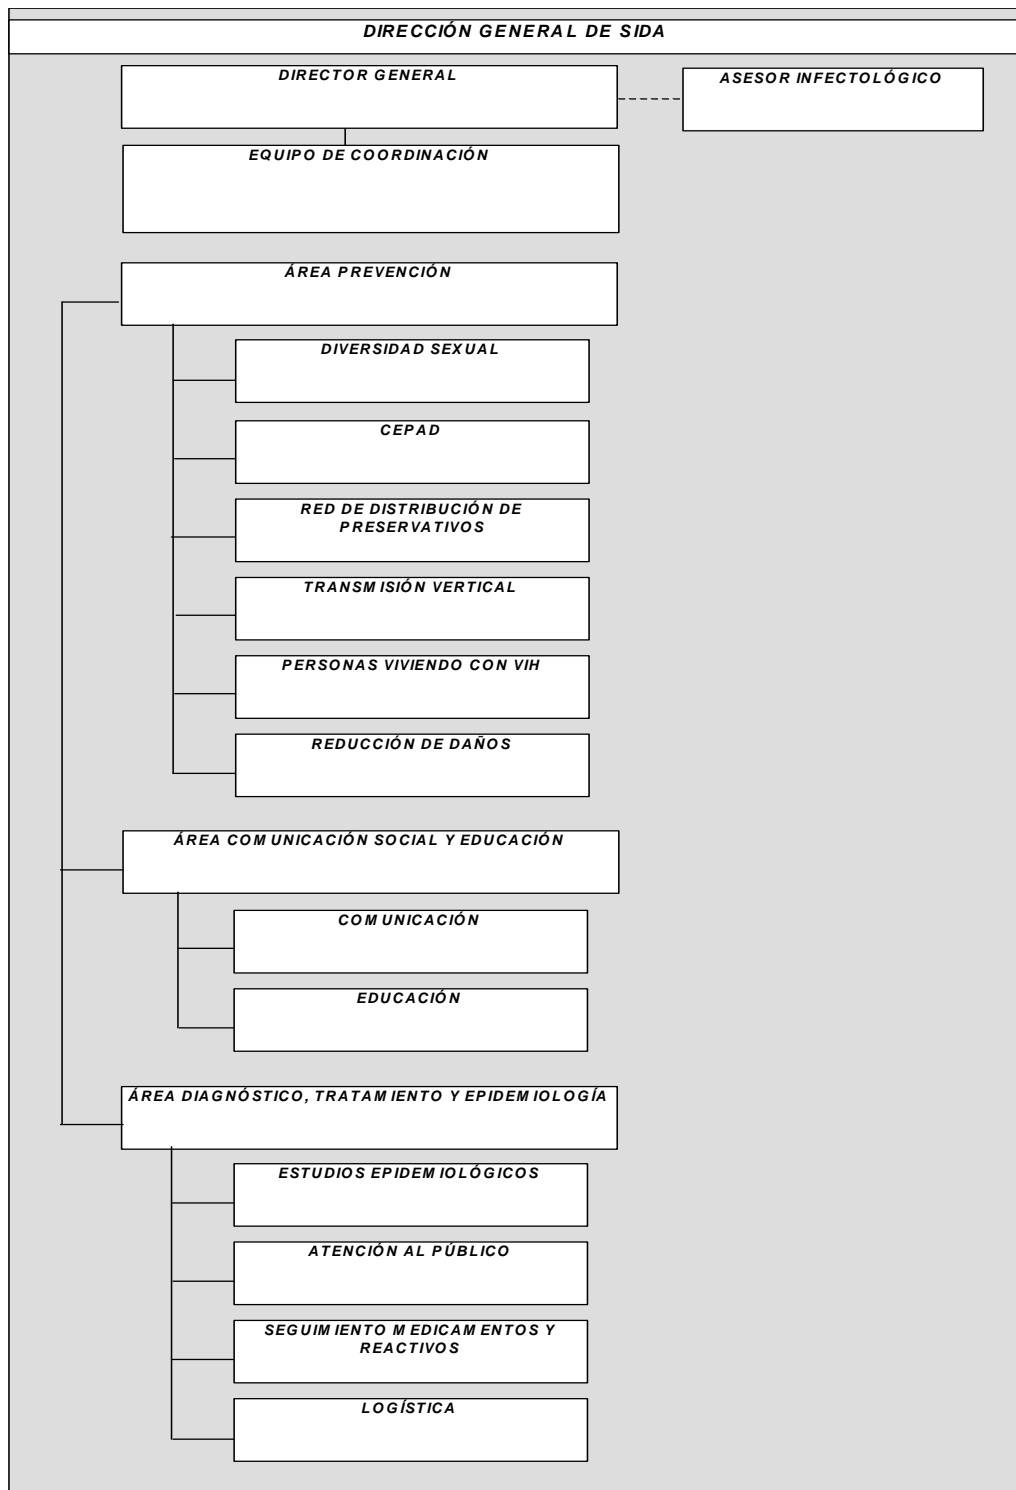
DIRECCIÓN GENERAL DE SIDA

DIRECTOR GENERAL

ASESOR INFECTOLÓGICO

EQUIPO DE COORDINACIÓN

ÁREA PREVENCIÓN

DIVERSIDAD SEXUAL

CEPAD

RED DE DISTRIBUCIÓN DE PRESERVATIVOS

TRANSMISIÓN VERTICAL

PERSONAS VIVIENDO CON VIH

REDUCCIÓN DE DAÑOS

ÁREA COMUNICACIÓN SOCIAL Y EDUCACIÓN

COMUNICACIÓN

EDUCACIÓN

ÁREA DIAGNÓSTICO, TRATAMIENTO Y EPIDEMIOLOGÍA

ESTUDIOS EPIDEMIOLÓGICOS

ATENCIÓN AL PÚBLICO

SEGUIMIENTO MEDICAMENTOS Y REACTIVOS

LOGÍSTICA